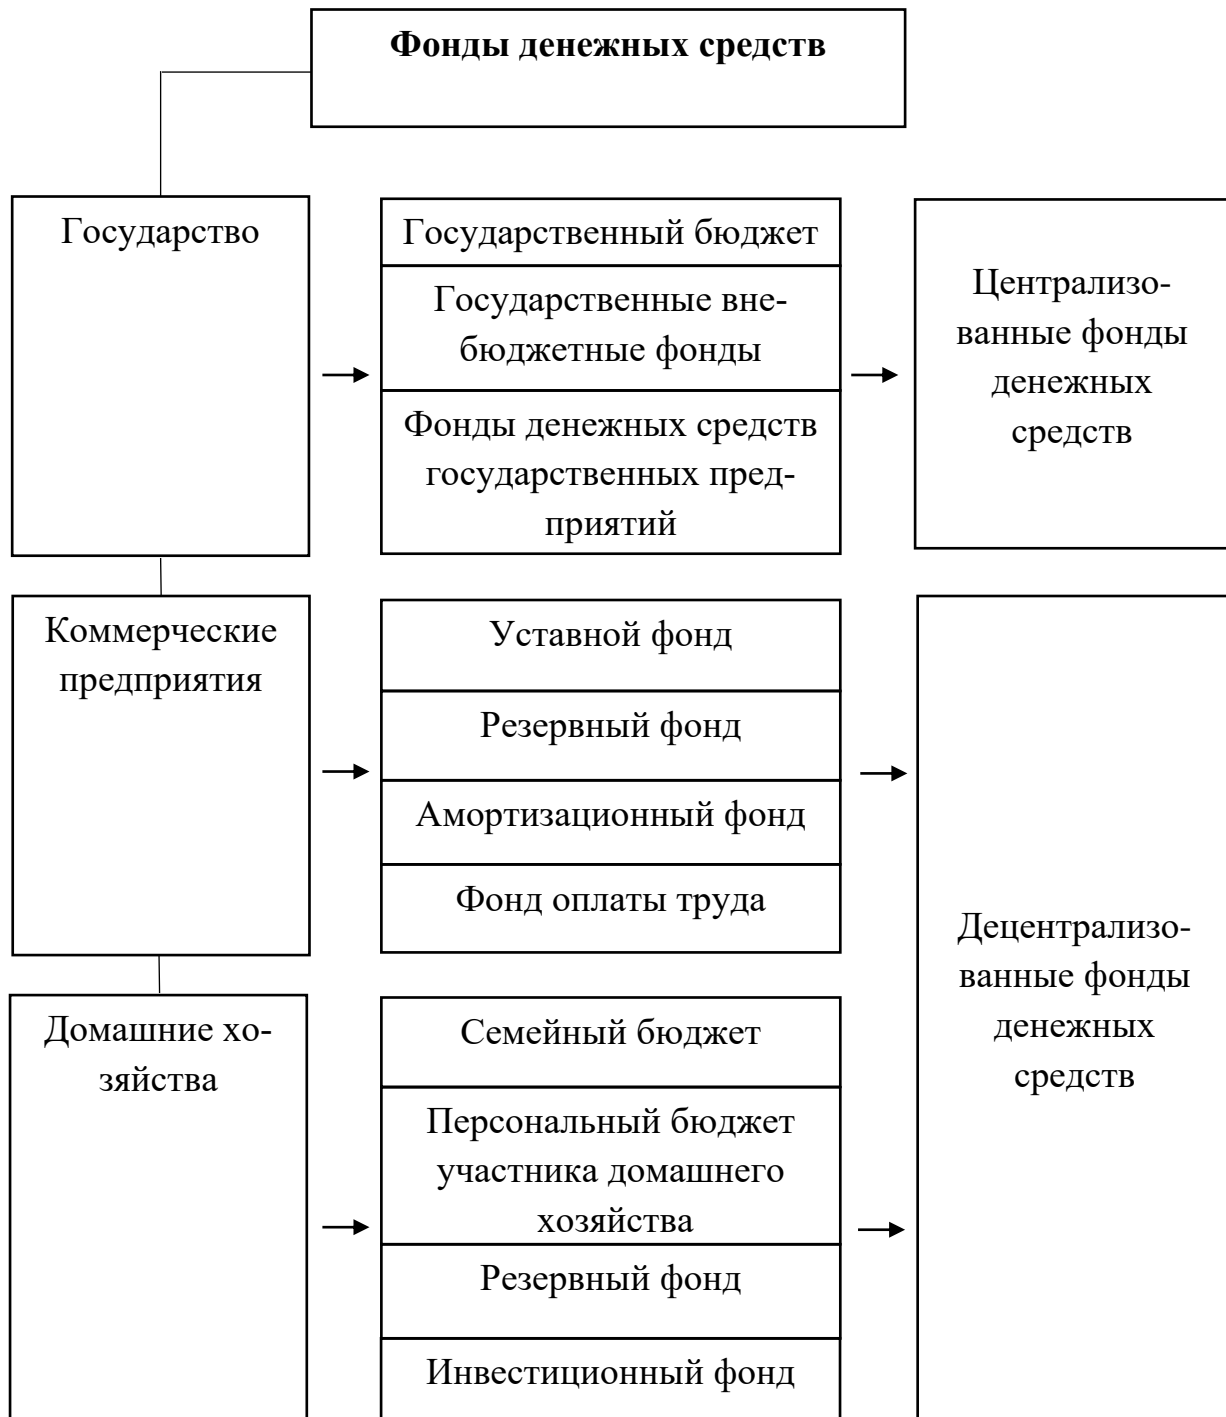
**Фонды денежных средств**

Государство

Государственный бюджет

Государственные внебюджетные фонды

Фонды денежных средств государственных предприятий

Централизованные фонды денежных средств

Коммерческие предприятия

Уставной фонд

Резервный фонд

Амортизационный фонд

Фонд оплаты труда

Децентрализованные фонды денежных средств

Домашние хозяйства

Семейный бюджет

Персональный бюджет участника домашнего хозяйства

Резервный фонд

Инвестиционный фонд